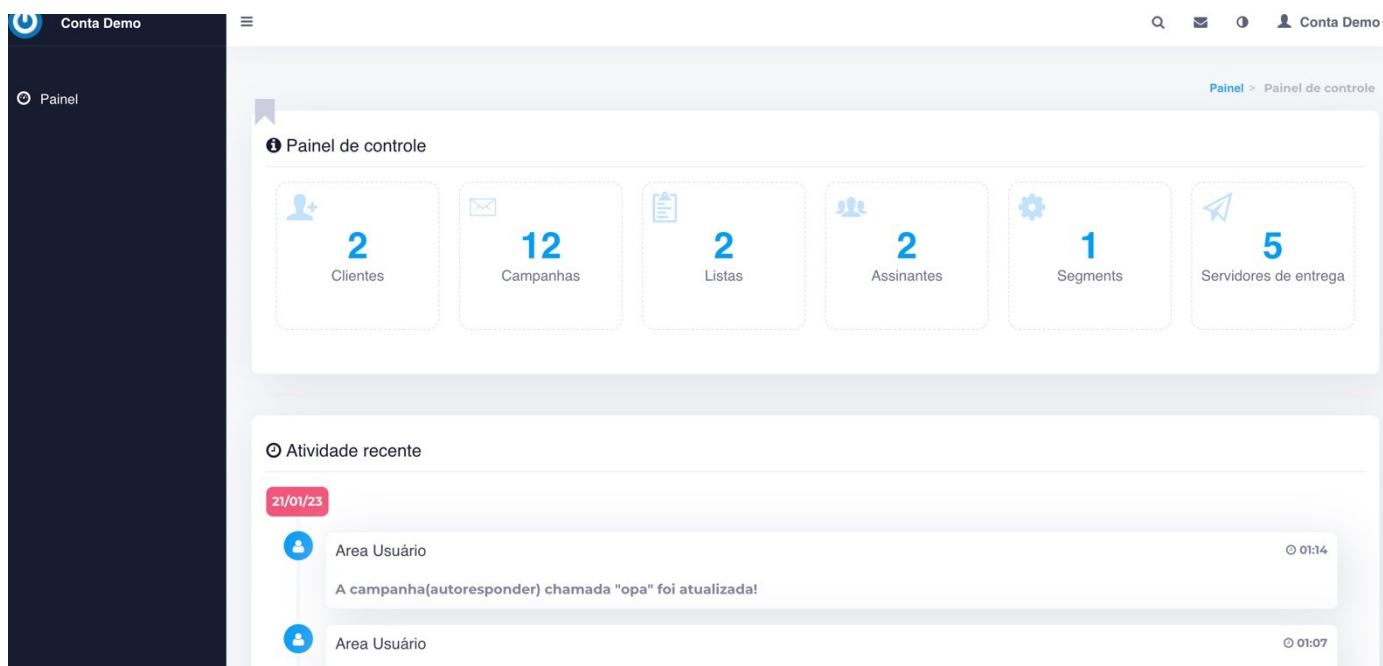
Conta Demo

Conta Demo

Painel

Painel > Painel de controle

Painel de controle

2
Clientes

12
Campanhas

2
Listas

2
Assinantes

1
Segments

5
Servidores de entrega

Atividade recente

21/01/23

Area Usuário
01:14
A campanha(autoresponder) chamada "opa" foi atualizada!

Area Usuário
01:07